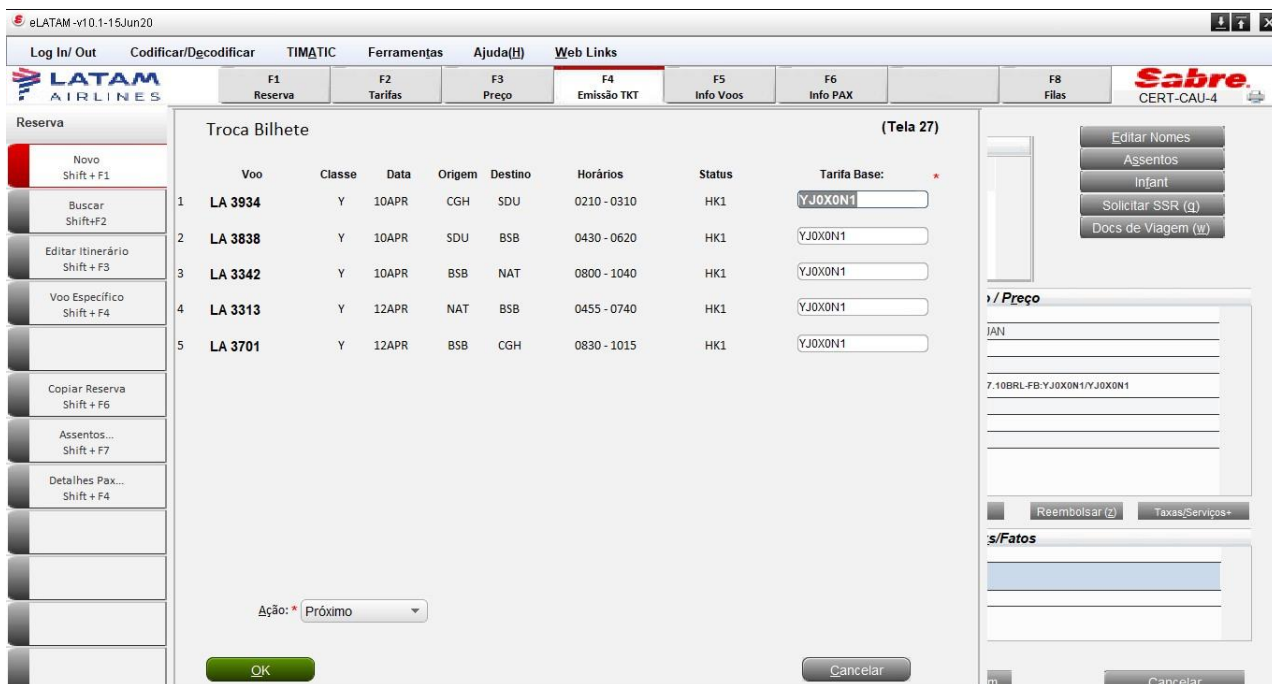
eLATAM -v10.1-15Jun20

Log In/ Out Codificar/Decodificar TIMATIC Ferramentas Ajuda(H) Web Links

LATAM AIRLINES

F1 Reserva | F2 Tarifas | F3 Preço | F4 Emissão TKT | F5 Info Voos | F6 Info PAX | F8 Filas

Sabre. CERT-CAU-4

Reserva

Novo Shift + F1

Buscar Shift+F2

Editar Itinerário Shift + F3

Voo Específico Shift + F4

Copiar Reserva Shift + F6

Assentos... Shift + F7

Detalhes Pax... Shift + F4

Troca Bilhete

(Tela 27)

| | Voo | Classe | Data | Origem | Destino | Horários | Status | Tarifa Base: * |
|---|---|---|---|---|---|---|---|---|
| 1 | LA 3934 | Y | 10APR | CGH | SDU | 0210 - 0310 | HK1 | YJ0X0N1 |
| 2 | LA 3838 | Y | 10APR | SDU | BSB | 0430 - 0620 | HK1 | YJ0X0N1 |
| 3 | LA 3342 | Y | 10APR | BSB | NAT | 0800 - 1040 | HK1 | YJ0X0N1 |
| 4 | LA 3313 | Y | 12APR | NAT | BSB | 0455 - 0740 | HK1 | YJ0X0N1 |
| 5 | LA 3701 | Y | 12APR | BSB | CGH | 0830 - 1015 | HK1 | YJ0X0N1 |

Ação: * Próximo

OK

Cancelar

Editar Nomes
Assentos
Infant
Solicitar SSR (q)
Docs de Viagem (w)

/ Preço

JAN

7.10BRL-FB:YJ0X0N1/YJ0X0N1

Reembolsar (z) Taxas/Serviços+

s/Fatos

m Cancelar